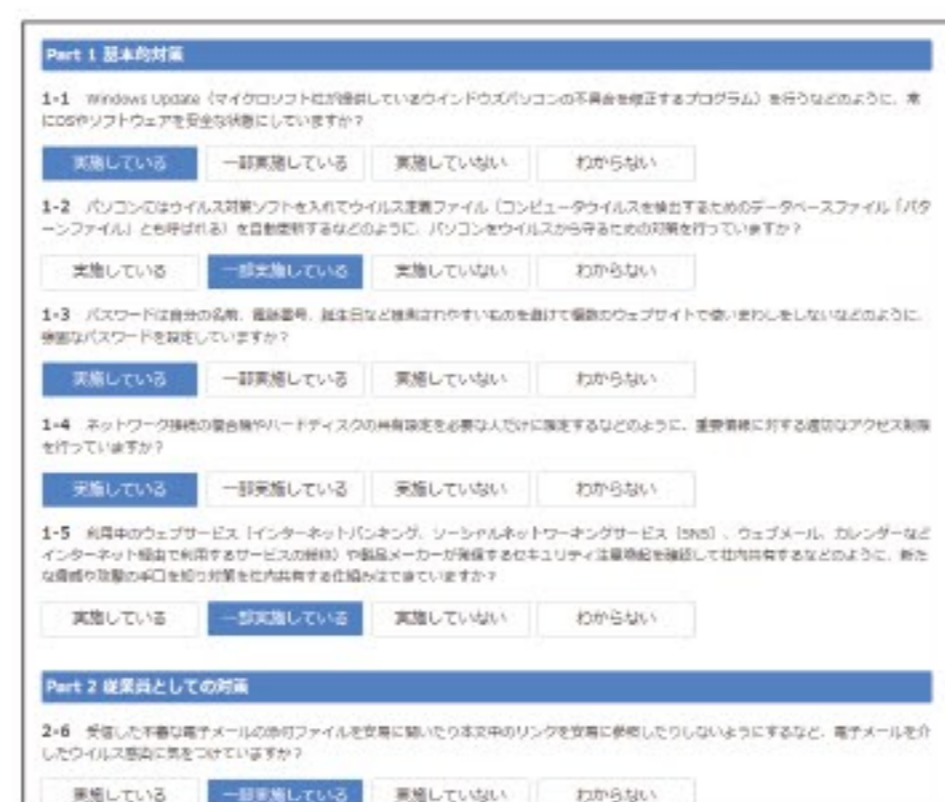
Part 1 基本的対策

1-1 Windows Update（マイクロソフト社が提供しているウインドウズパソコンの不具合を修正するプログラム）を行うなどのように、常にOSやソフトウェアを安全な状態にしていますか？

実施している 一部実施している 実施していない わからない

1-2 パソコンにはウイルス対策ソフトを入れてウイルス定義ファイル（コンピュータウイルスを検出するためのデータベースファイル「パターンファイル」とも呼ばれる）を自動更新するなどのように、パソコンをウイルスから守るための対策を行っていますか？

実施している 一部実施している 実施していない わからない

1-3 パスワードは自分の名前、電話番号、誕生日など推測されやすいものを避けて複数のウェブサイトで使いまわしをしないなどのように、強固なパスワードを設定していますか？

実施している 一部実施している 実施していない わからない

1-4 ネットワーク接続の複合機やハードディスクの共有設定を必要な人だけに限定するなどのように、重要情報に対する適切なアクセス制限を行っていますか？

実施している 一部実施している 実施していない わからない

1-5 利用中のウェブサービス［インターネットバンキング、ソーシャルネットワーキングサービス（SNS）、ウェブメール、カレンダーなどインターネット経由で利用するサービスの総称］や製品メーカーが提供するセキュリティ注意喚起を確認して社内共有するなどのように、新たな脅威や攻撃の手口を知り対策を社内共有する仕組みはできていますか？

実施している 一部実施している 実施していない わからない

Part 2 従業員としての対策

2-6 受信した不審な電子メールの添付ファイルを安易に開いたり本文中のリンクを安易に参照したりしないようにするなど、電子メールを介したウイルス感染に気をつけていますか？

実施している 一部実施している 実施していない わからない